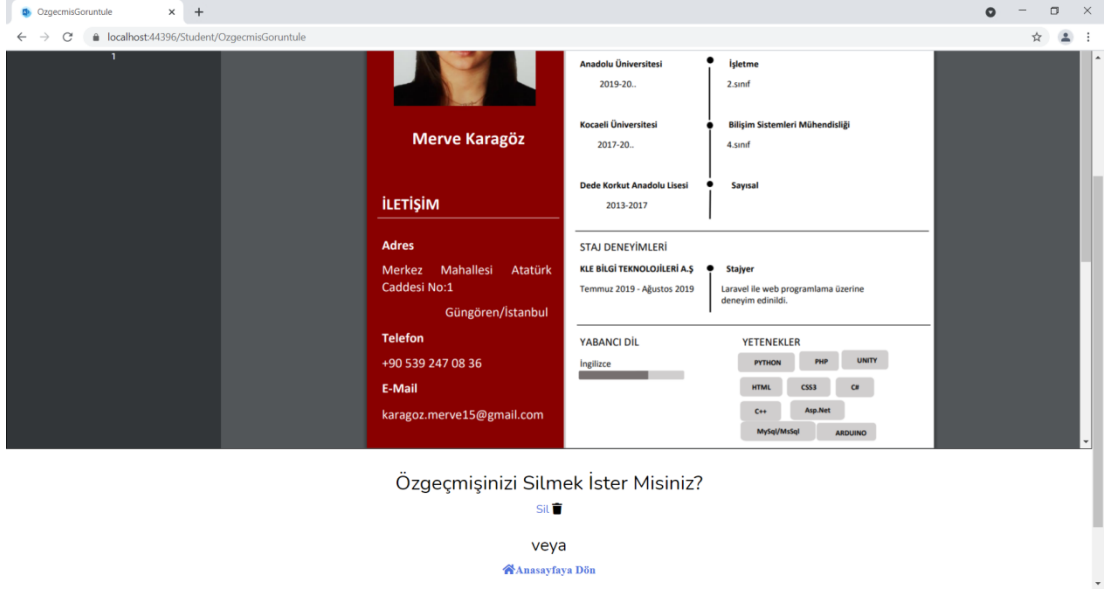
OzgecmisGoruntule
localhost:44396/Student/OzgecmisGoruntule

1

Merve Karagöz

İLETİŞİM

Adres

Merkez Mahallesi Atatürk Caddesi No:1

Güngören/İstanbul

Telefon

+90 539 247 08 36

E-Mail

karagoz.merve15@gmail.com

Anadolu Üniversitesi

2019-20..

İşletme

2.sınıf

Kocaeli Üniversitesi

2017-20..

Bilişim Sistemleri Mühendisliği

4.sınıf

Dede Korkut Anadolu Lisesi

2013-2017

Sayısal

STAJ DENEYİMLERİ

KLE BİLGİ TEKNOLOJİLERİ A.Ş

Temmuz 2019 - Ağustos 2019

Stajyer

Laravel ile web programlama üzerine deneyim edinildi.

YABANCI DİL

İngilizce

YETENEKLER

PYTHON
PHP
UNITY
HTML
CSS3
C#
C++
Asp.Net
MySql/MsSql
ARDUINO

Özgeçmişinizi Silmek İster Misiniz?

Sil

veya

Anasayfaya Dön